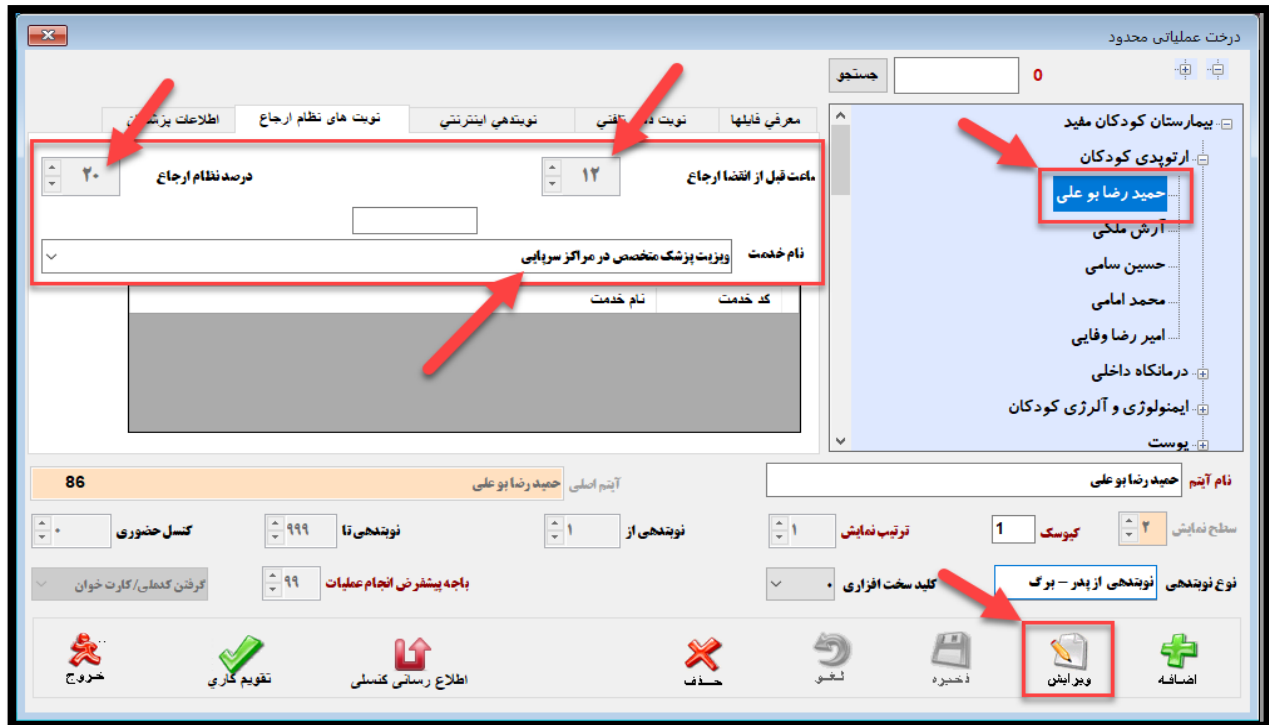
درخت عملیاتی محدود

0 جستجو

بیمارستان کودکان مفید
ارتوپدی کودکان
حمید رضا بو علی
آرش ملکی
حسین سامی
محمد امامی
امیر رضا وفایی
درمانکاه داخلی
ایمنولوژی و آلرژی کودکان
پوست

معرفي فايلها | نوبت د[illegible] تلفني | نوبتدهي اينترنتي | نوبت های نظام ارجاع | اطلاعات پز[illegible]

ساعت قبل از انقضا ارجاع ۱۲
درصد نظام ارجاع ۲۰

نام خدمت ویزیت پزشک متخصص در مراکز سرپایی

| کد خدمت | نام خدمت |
|---|---|

نام آیتم حمید رضا بو علی
آیتم اصلی حمید رضا بو علی 86

سطح نمایش ۲
کیوسک 1
ترتیب نمایش ۱
نوبتدهی از ۱
نوبتدهی تا ۹۹۹
کنسل حضوری ۰

نوع نوبتدهی نوبتدهی از پدر - برگ
کلید سخت افزاری ۰
باجه پیشفرض انجام عملیات ۹۹
گرفتن کدملی/کارت خوان

اضافه
ویرایش
ذخیره
لغو
حذف
اطلاع رسانی کنسلی
تقویم کاری
خروج